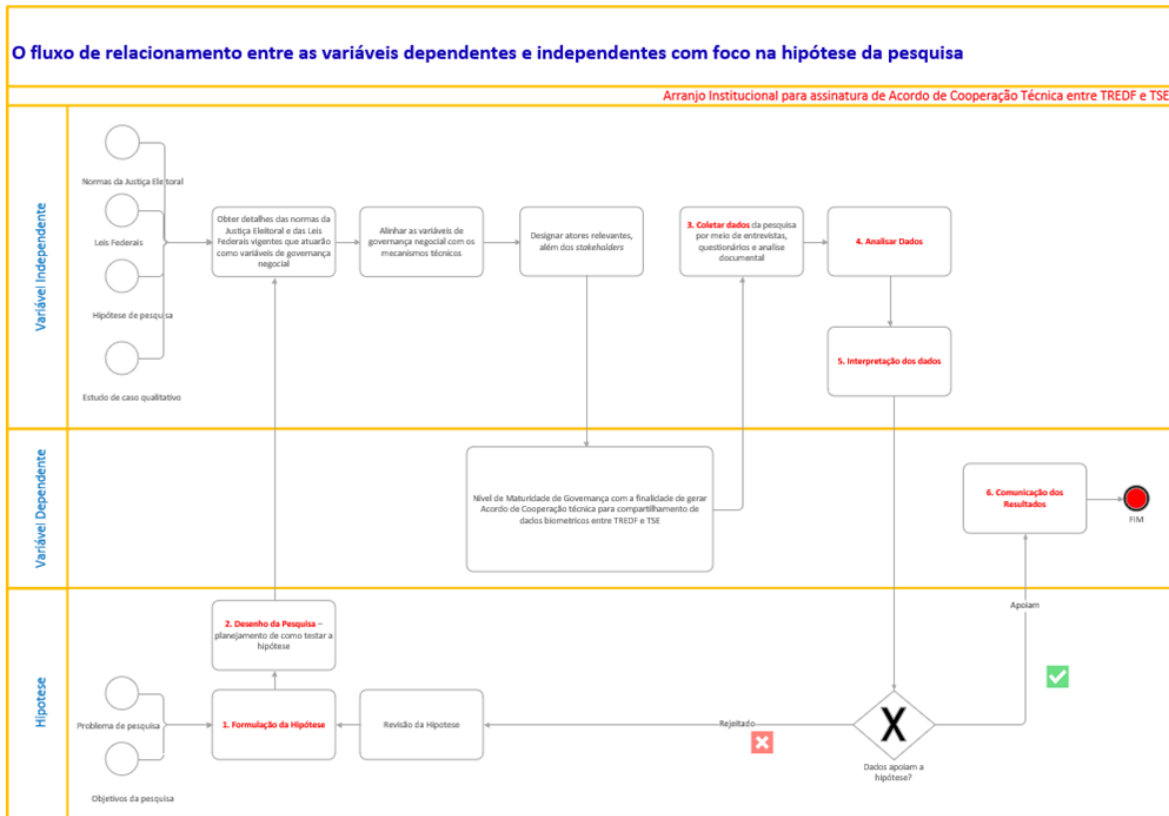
O fluxo de relacionamento entre as variáveis dependentes e independentes com foco na hipótese da pesquisa

Arranjo Institucional para assinatura de Acordo de Cooperação Técnica entre TREDF e TSE

Variável Independente

Normas da Justiça Eleitoral

Leis Federais

Hipótese de pesquisa

Estudo de caso qualitativo

Obter detalhes das normas da Justiça Eleitoral e das Leis Federais vigentes que atuarão como variáveis de governança negocial

Alinhar as variáveis de governança negocial com os mecanismos técnicos

Designar atores relevantes, além dos stakeholders

3. Coletar dados da pesquisa por meio de entrevistas, questionários e analise documental

4. Analisar Dados

5. Interpretação dos dados

Variável Dependente

Nível de Maturidade de Governança com a finalidade de gerar Acordo de Cooperação técnica para compartilhamento de dados biometricos entre TREDF e TSE

6. Comunicação dos Resultados

FIM

Hipotese

2. Desenho da Pesquisa – planejamento de como testar a hipótese

Apoiam

Problema de pesquisa

1. Formulação da Hipótese

Revisão da Hipotese

Rejeitado

Dados apoiam a hipótese?

Objetivos da pesquisa